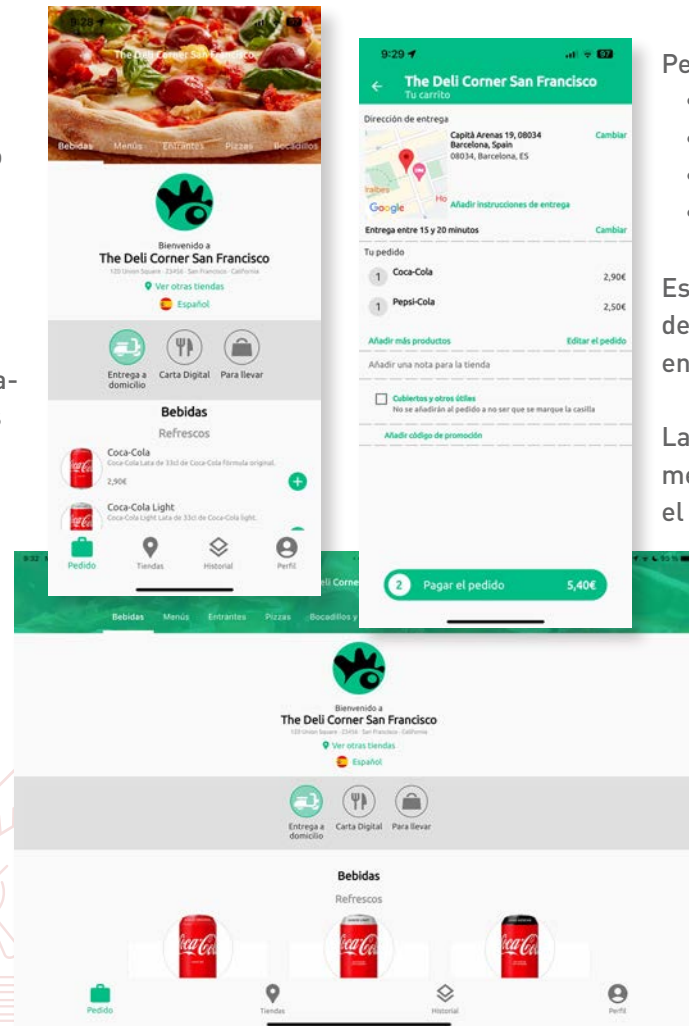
9:28
The Deli Corner San Francisco
Bebidas Menús Entrantes Pizzas Bocadillos
Bienvenido a
The Deli Corner San Francisco
120 Union Square · 23456 · San Francisco · California
Ver otras tiendas
Español
Entrega a domicilio
Carta Digital
Para llevar
Bebidas
Refrescos
Coca-Cola
Coca-Cola Lata de 33cl de Coca-Cola fórmula original.
2,90€
Coca-Cola Light
Coca-Cola Light Lata de 33cl de Coca-Cola light.
Pedido
Tiendas
Historial
Perfil

9:29
The Deli Corner San Francisco
Tu carrito
Dirección de entrega
Capità Arenas 19, 08034 Barcelona, Spain
08034, Barcelona, ES
Cambiar
Google
Añadir instrucciones de entrega
Entrega entre 15 y 20 minutos
Cambiar
Tu pedido
1 Coca-Cola 2,90€
1 Pepsi-Cola 2,50€
Añadir más productos
Editar el pedido
Añadir una nota para la tienda
Cublertos y otros útiles
No se añadirán al pedido a no ser que se marque la casilla
Añadir código de promoción
2 Pagar el pedido 5,40€

Pe
Es
de
en
La
m
el

Bebidas Menús Entrantes Pizzas Bocadillos y
Bienvenido a
The Deli Corner San Francisco
120 Union Square · 23456 · San Francisco · California
Ver otras tiendas
Español
Entrega a domicilio
Carta Digital
Para llevar
Bebidas
Refrescos
Pedido
Tiendas
Historial
Perfil